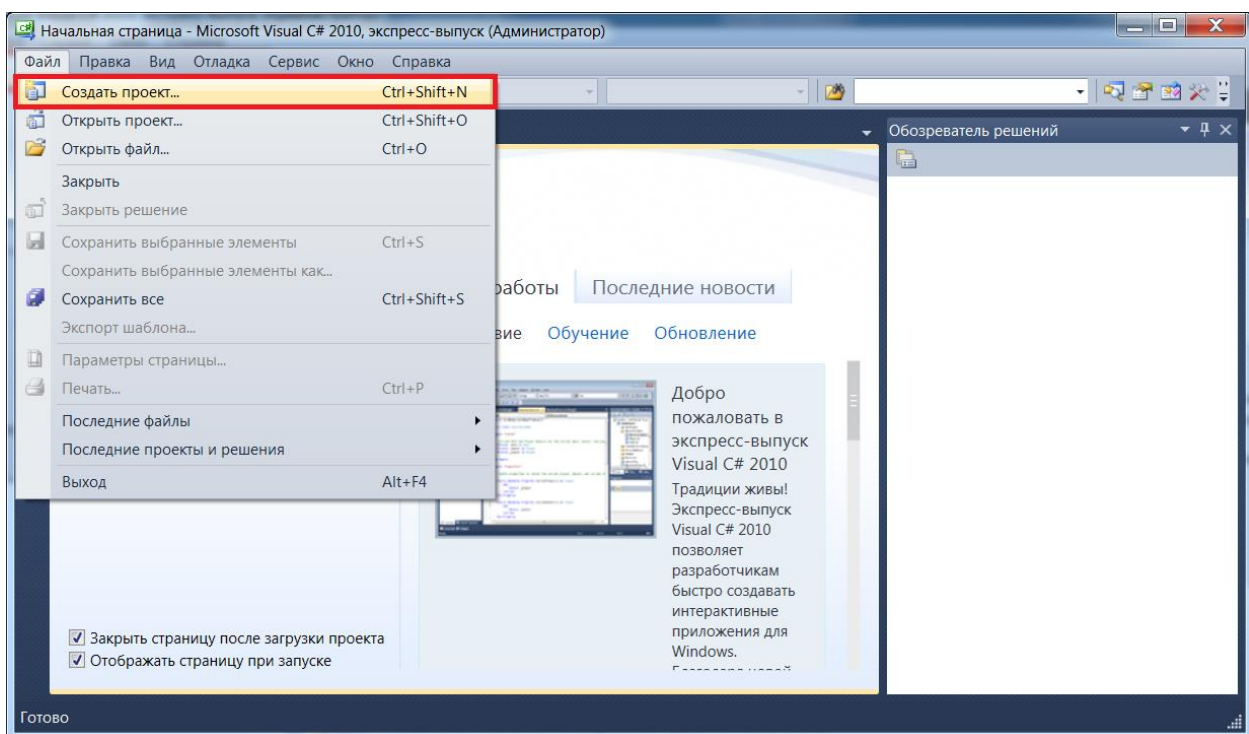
Начальная страница - Microsoft Visual C# 2010, экспресс-выпуск (Администратор)

Файл Правка Вид Отладка Сервис Окно Справка

Создать проект... Ctrl+Shift+N
Открыть проект... Ctrl+Shift+O
Открыть файл... Ctrl+O
Закрыть
Закрыть решение
Сохранить выбранные элементы Ctrl+S
Сохранить выбранные элементы как...
Сохранить все Ctrl+Shift+S
Экспорт шаблона...
Параметры страницы...
Печать... Ctrl+P
Последние файлы
Последние проекты и решения
Выход Alt+F4

Обозреватель решений

работы Последние новости

вие Обучение Обновление

Добро пожаловать в экспресс-выпуск Visual C# 2010

Традиции живы! Экспресс-выпуск Visual C# 2010 позволяет разработчикам быстро создавать интерактивные приложения для Windows.
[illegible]

Закрыть страницу после загрузки проекта
Отображать страницу при запуске

Готово